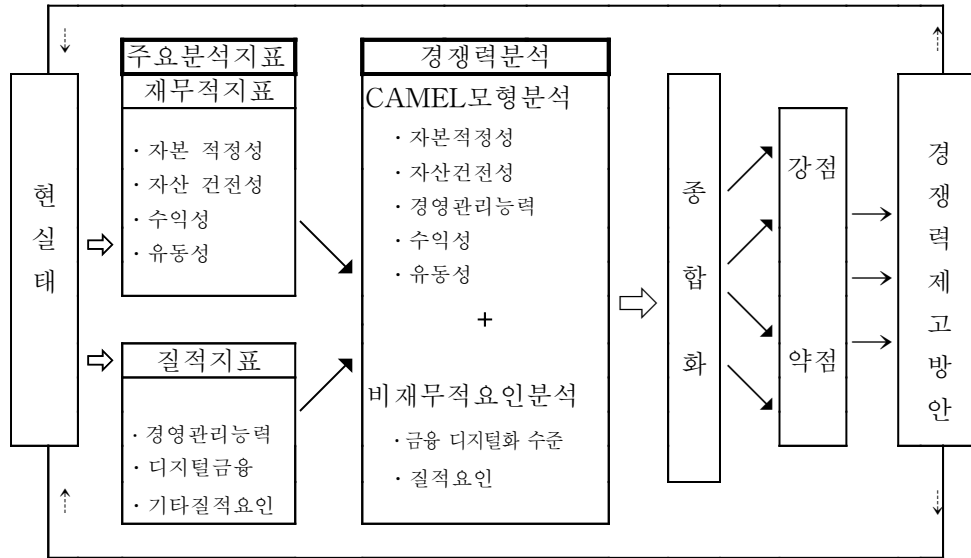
현
실
태

주요분석지표
재무적지표

· 자본 적정성
· 자산 건전성
· 수익성
· 유동성

질적지표

· 경영관리능력
· 디지털금융
· 기타질적요인

경쟁력분석
CAMEL모형분석
· 자본적정성
· 자산건전성
· 경영관리능력
· 수익성
· 유동성

+

비재무적요인분석
· 금융 디지털화 수준
· 질적요인

종
합
화

강점

약점

경
쟁
력
제
고
방
안